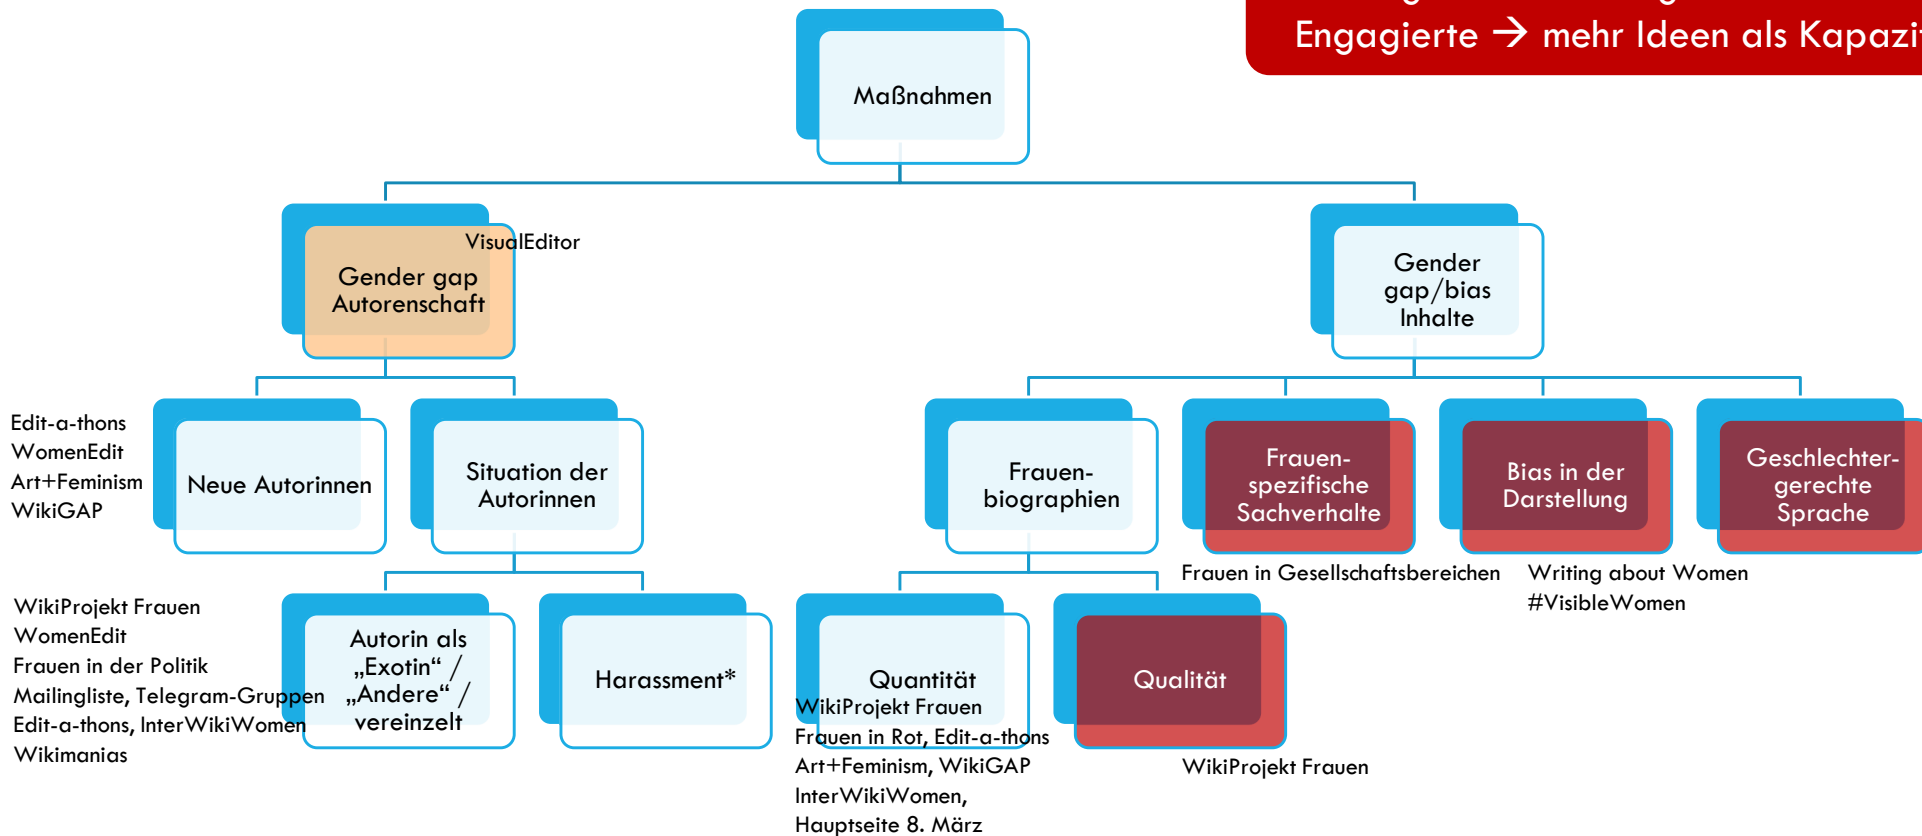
Engagierte → mehr Ideen als Kapazi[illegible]

Maßnahmen

Gender gap Autorenschaft

VisualEditor

Gender gap/bias Inhalte

Edit-a-thons
WomenEdit
Art+Feminism
WikiGAP

Neue Autorinnen

Situation der Autorinnen

Frauen-biographien

Frauen-spezifische Sachverhalte

Bias in der Darstellung

Geschlechter-gerechte Sprache

Frauen in Gesellschaftsbereichen

Writing about Women
#VisibleWomen

WikiProjekt Frauen
WomenEdit
Frauen in der Politik
Mailingliste, Telegram-Gruppen
Edit-a-thons, InterWikiWomen
Wikimanias

Autorin als „Exotin“ / „Andere“ / vereinzelt

Harassment*

Quantität

WikiProjekt Frauen
Frauen in Rot, Edit-a-thons
Art+Feminism, WikiGAP
InterWikiWomen,
Hauptseite 8. März

Qualität

WikiProjekt Frauen